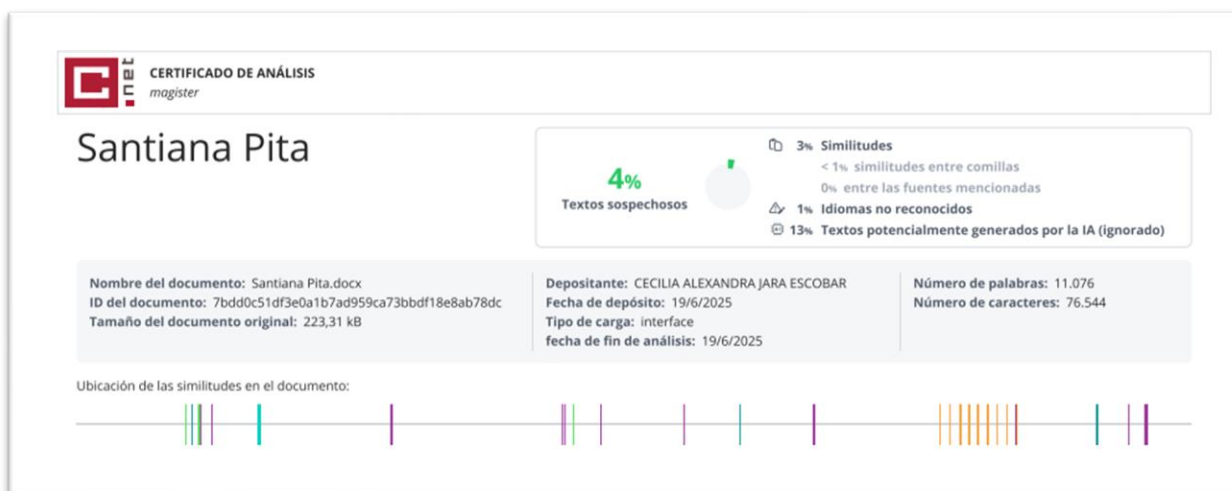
C.net CERTIFICADO DE ANÁLISIS
magister

Santiana Pita

4%
Textos sospechosos

3% Similitudes
< 1% similitudes entre comillas
0% entre las fuentes mencionadas
1% Idiomas no reconocidos
13% Textos potencialmente generados por la IA (ignorado)

Nombre del documento: Santiana Pita.docx
ID del documento: 7bdd0c51df3e0a1b7ad959ca73bbdf18e8ab78dc
Tamaño del documento original: 223,31 kB

Depositante: CECILIA ALEXANDRA JARA ESCOBAR
Fecha de depósito: 19/6/2025
Tipo de carga: interface
fecha de fin de análisis: 19/6/2025

Número de palabras: 11.076
Número de caracteres: 76.544

Ubicación de las similitudes en el documento: